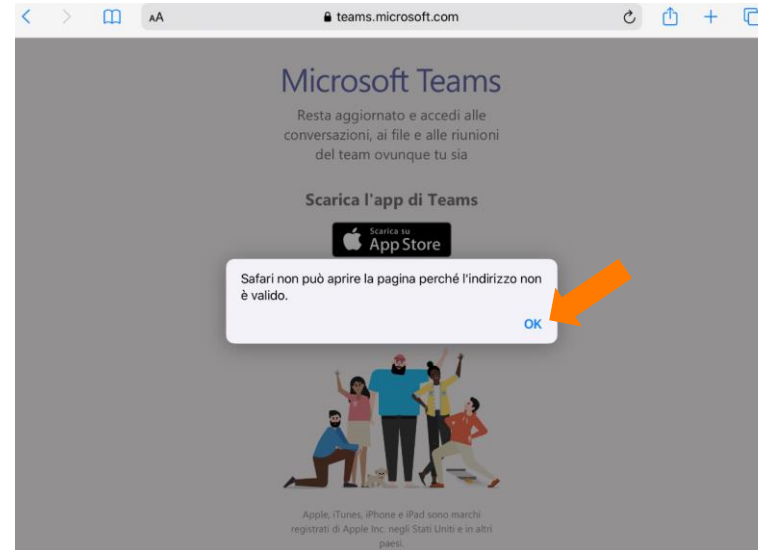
AA teams.microsoft.com

Microsoft Teams

Resta aggiornato e accedi alle conversazioni, ai file e alle riunioni del team ovunque tu sia

Scarica l'app di Teams

Scarica su App Store

Safari non può aprire la pagina perché l'indirizzo non è valido.

OK

Apple, iTunes, iPhone e iPad sono marchi registrati di Apple Inc. negli Stati Uniti e in altri paesi.